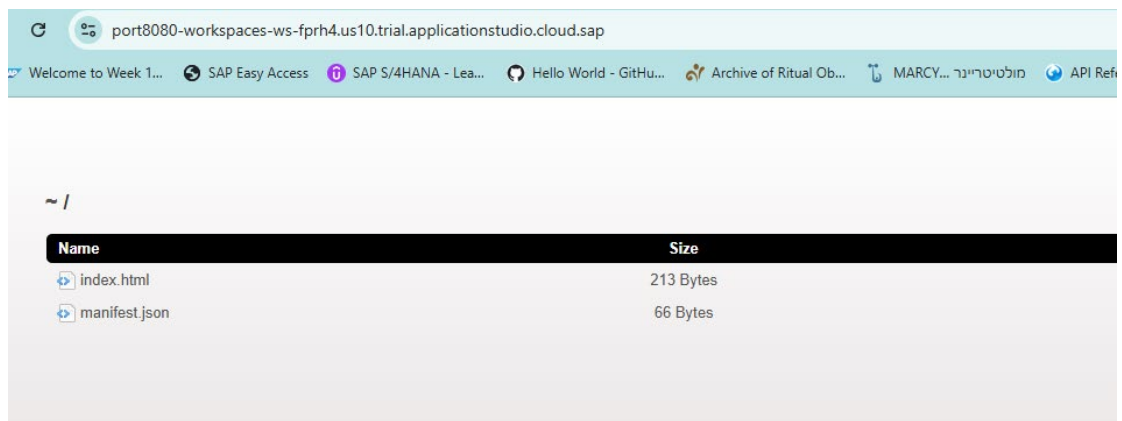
port8080-workspaces-ws-fprh4.us10.trial.applicationstudio.cloud.sap

Welcome to Week 1... SAP Easy Access SAP S/4HANA - Lea... Hello World - GitHu... Archive of Ritual Ob... MARCY... מולטיטריינר API Ref

~ /

| Name | Size |
|---|---|
| index.html | 213 Bytes |
| manifest.json | 66 Bytes |